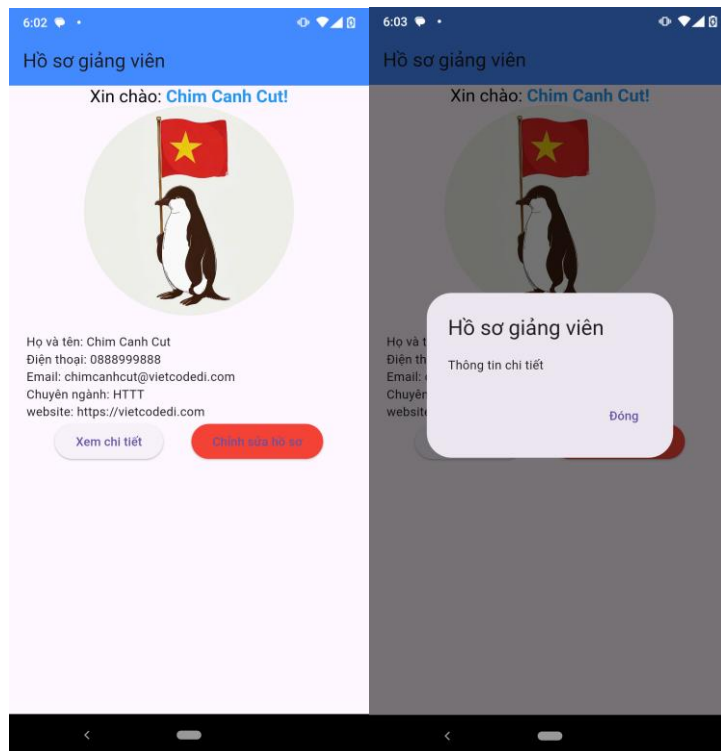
6:02

Hồ sơ giảng viên

Xin chào: Chim Canh Cut!

Họ và tên: Chim Canh Cut
Điện thoại: 0888999888
Email: chimcanhcut@vietcodedi.com
Chuyên ngành: HTTT
website: https://vietcodedi.com

Xem chi tiết

Chỉnh sửa hồ sơ

6:03

Hồ sơ giảng viên

Xin chào: Chim Canh Cut!

Họ và t
Điện th
Email:
Chuyên
website

Hồ sơ giảng viên

Thông tin chi tiết

Đóng